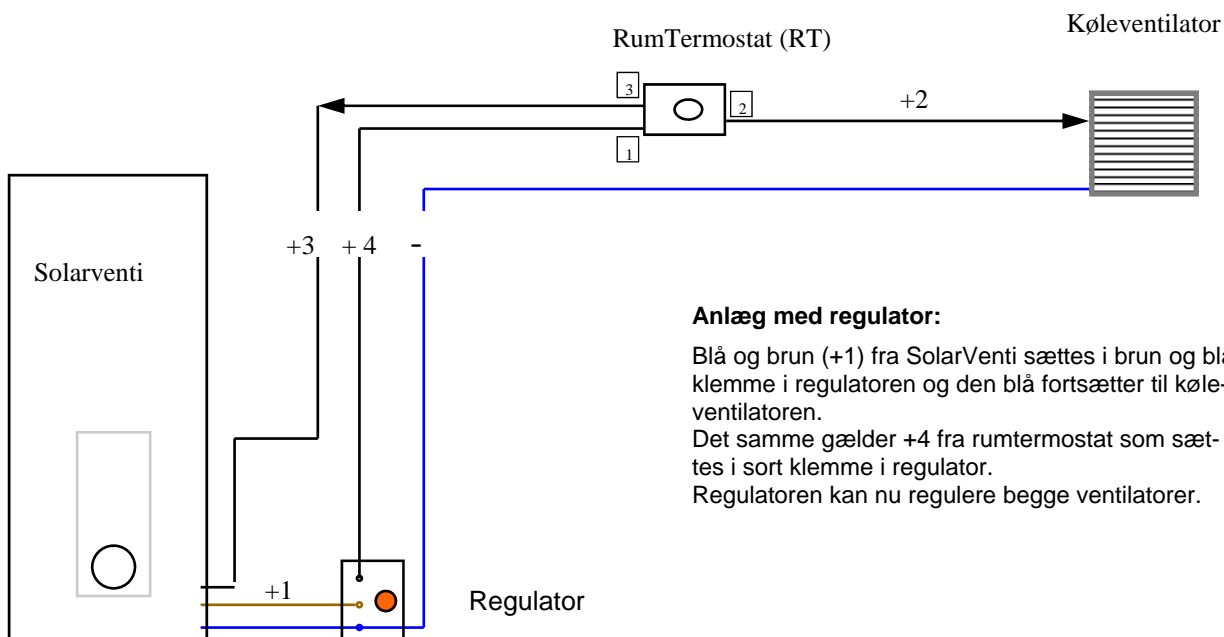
RumTermostat (RT)

Køleventilator

3

2

1

+2

+3

+ 4

-

Solarventi

Anlæg med regulator:

Blå og brun (+1) fra SolarVenti sættes i brun og bl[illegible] klemme i regulatoren og den blå fortsætter til køle-ventilatoren.
Det samme gælder +4 fra rumtermostat som sættes i sort klemme i regulator.
Regulatoren kan nu regulere begge ventilatorer.

+1

Regulator